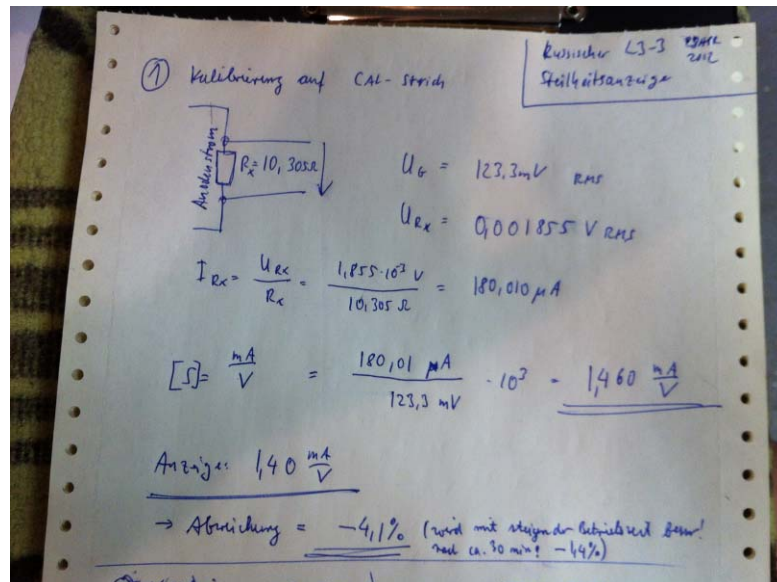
Russischer L3-3 Steilheitsanzeige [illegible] 2012

① Kalibrierung auf CAL-Strich

Anodenstrom

$R_x = 10,305\Omega$

$U_G = 123,3mV$ RMS

$U_{Rx} = 0,001855 V$ RMS

$I_{Rx} = \frac{U_{Rx}}{R_x} = \frac{1,855 \cdot 10^{-3} V}{10,305 \Omega} = 180,010 \mu A$

$[S] = \frac{mA}{V} = \frac{180,01 \mu A}{123,3 mV} \cdot 10^{3} = 1,460 \frac{mA}{V}$

Anzeige: $1,40 \frac{mA}{V}$

→ Abweichung = $-4,1\%$ (wird mit steigender Betriebszeit besser! nach ca. 30 min: $-4,4\%$)